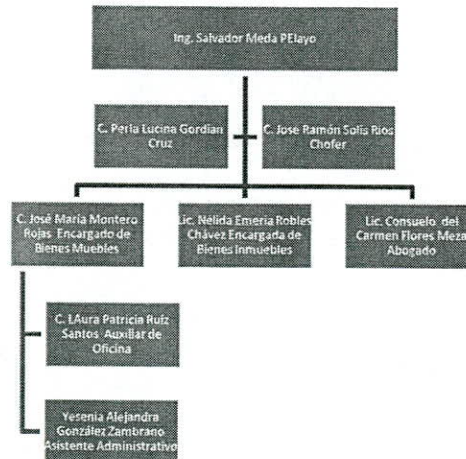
Ing. Salvador Meda PElayo

C. Perla Lucina Gordian Cruz

C. Jose Ramón Solis Rios Chofer

C. José María Montero Rojas Encargado de Bienes Muebles

Lic. Nelida Emeria Robles Chávez Encargada de Bienes Inmuebles

Lic. Consuelo del Carmen Flores Meza Abogado

C. LAura Patricia Ruiz Santos Auxiliar de Oficina

Yesenia Alejandra González Zambrano Asistente Administrativo